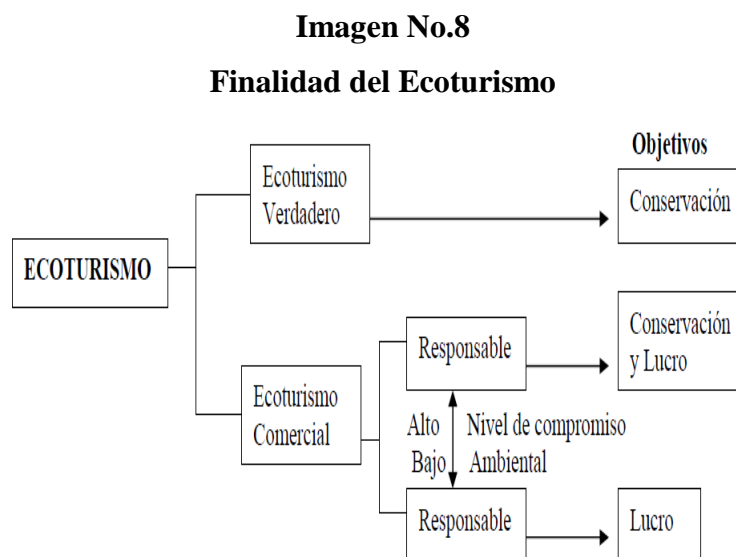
**Imagen No.8**

**Finalidad del Ecoturismo**

Objetivos

ECOTURISMO

Ecoturismo Verdadero

Conservación

Ecoturismo Comercial

Responsable

Conservación y Lucro

Alto

Bajo

Nivel de compromiso Ambiental

Responsable

Lucro